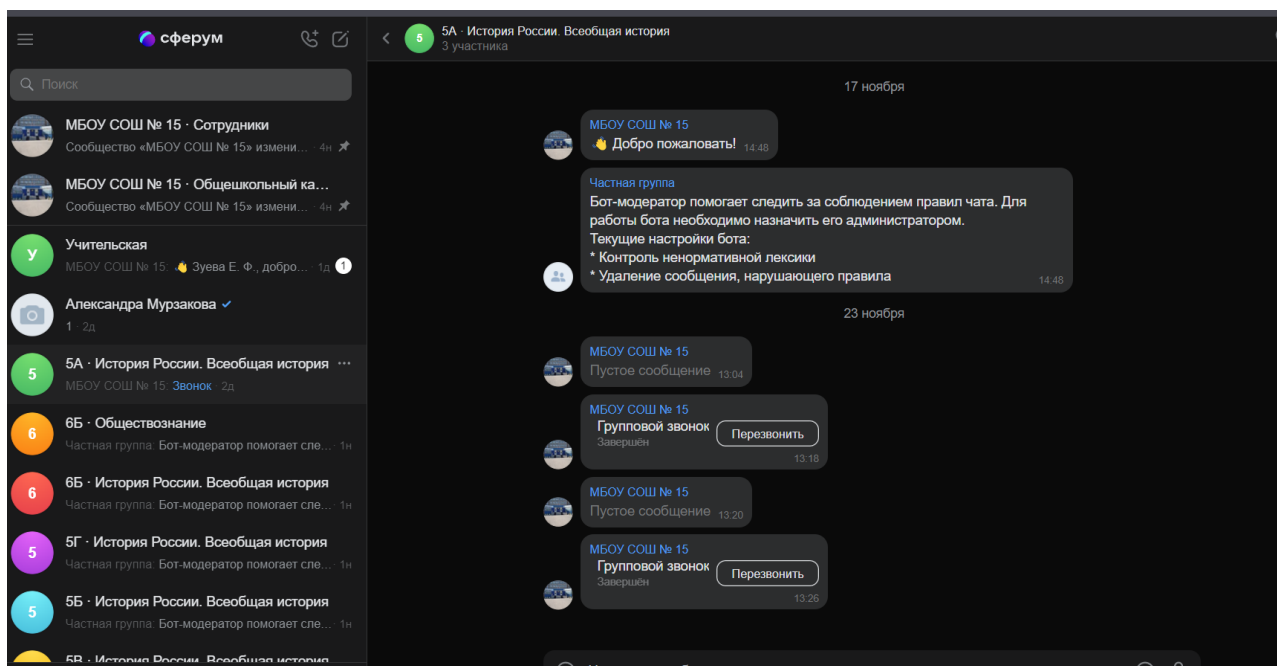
сферум

Поиск

МБОУ СОШ № 15 · Сотрудники
Сообщество «МБОУ СОШ № 15» измени... 4н

МБОУ СОШ № 15 · Общешкольный ка...
Сообщество «МБОУ СОШ № 15» измени... 4н

У
Учительская
МБОУ СОШ № 15: 👋 Зуева Е. Ф., добро... 1д 1

Александра Мурзакова
1 · 2д

5
5А · История России. Всеобщая история ···
МБОУ СОШ № 15: Звонок · 2д

6
6Б · Обществознание
Частная группа: Бот-модератор помогает сле... · 1н

6
6Б · История России. Всеобщая история
Частная группа: Бот-модератор помогает сле... · 1н

5
5Г · История России. Всеобщая история
Частная группа: Бот-модератор помогает сле... · 1н

5
5Б · История России. Всеобщая история
Частная группа: Бот-модератор помогает сле... · 1н

5В · История России. Всеобщая история

5
5А · История России. Всеобщая история
3 участника

17 ноября

МБОУ СОШ № 15
👋 Добро пожаловать! 14:48

Частная группа
Бот-модератор помогает следить за соблюдением правил чата. Для работы бота необходимо назначить его администратором.
Текущие настройки бота:
* Контроль ненормативной лексики
* Удаление сообщения, нарушающего правила
14:48

23 ноября

МБОУ СОШ № 15
Пустое сообщение 13:04

МБОУ СОШ № 15
Групповой звонок
Завершён
Перезвонить
13:18

МБОУ СОШ № 15
Пустое сообщение 13:20

МБОУ СОШ № 15
Групповой звонок
Завершён
Перезвонить
13:26